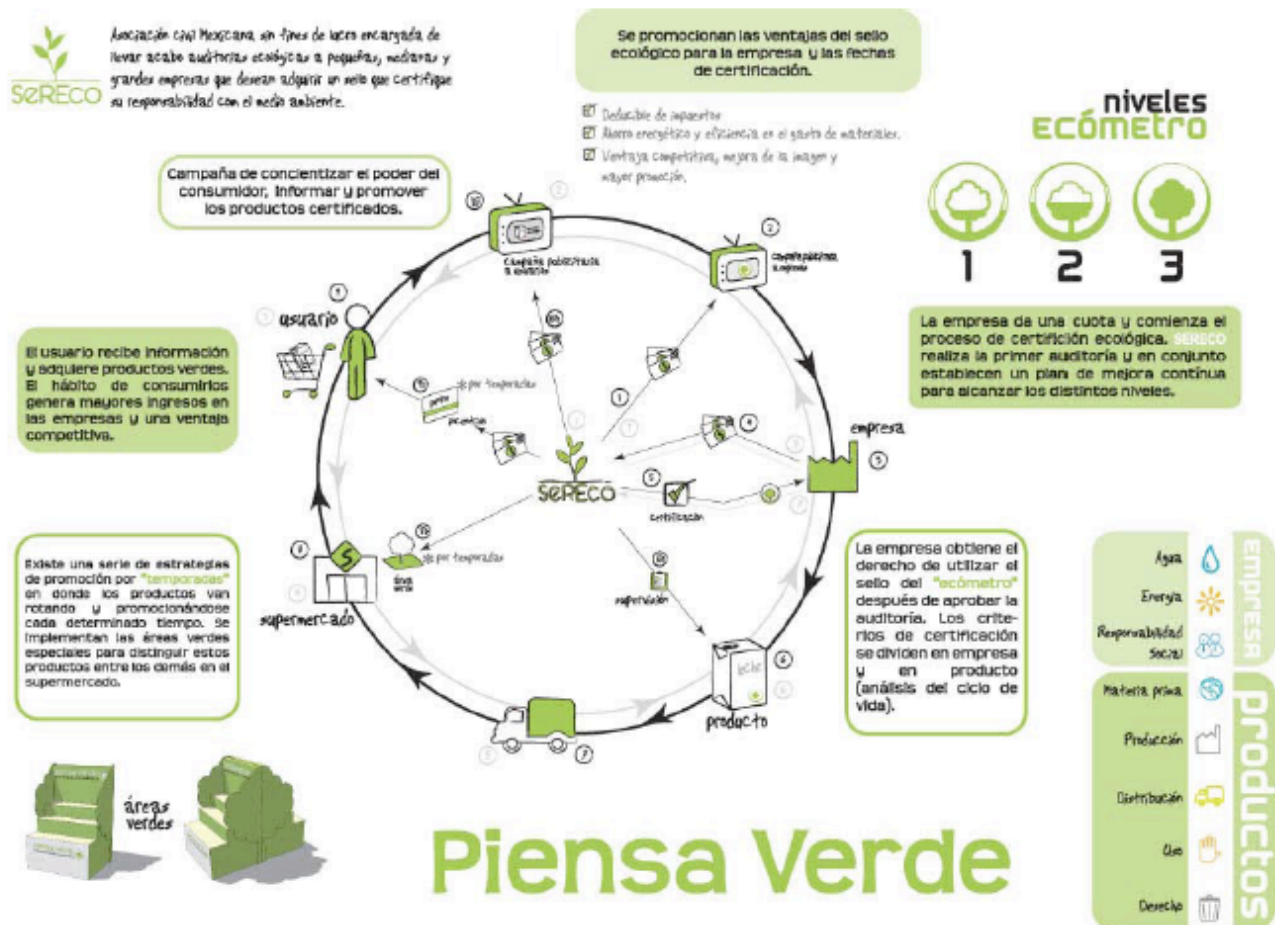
SeRECO

Asociación civil Mexicana sin fines de lucro encargada de llevar acabo auditorías ecológicas a pequeñas, medianas y grandes empresas que desean adquirir un sello que certifique su responsabilidad con el medio ambiente.

Se promocionan las ventajas del sello ecológico para la empresa y las fechas de certificación.

☑ Deducible de impuestos
☑ Ahorro energético y eficiencia en el gasto de materiales.
☑ Ventaja competitiva, mejora de la imagen y mayor promoción.

niveles
ECÓMETRO

1 2 3

La empresa da una cuota y comienza el proceso de certifición ecológica. SERECO realiza la primer auditoría y en conjunto establecen un plan de mejora continua para alcanzar los distintos niveles.

Campaña de concientizar el poder del consumidor, informar y promover los productos certificados.

10 Campaña publicitaria a usuarios

2 Campaña publicitaria a empresas

1 usuario

El usuario recibe información y adquiere productos verdes. El hábito de consumirlos genera mayores ingresos en las empresas y una ventaja competitiva.

11 $ por temporadas

premios

12

1

4

empresa 3

SeRECO

5 certificación

13 $ por temporadas

área verde

9 supermercado

14 supervisión

Existe una serie de estrategias de promoción por "temporadas" en donde los productos van rotando y promocionándose cada determinado tiempo. Se implementan las áreas verdes especiales para distinguir estos productos entre los demás en el supermercado.

La empresa obtiene el derecho de utilizar el sello del "ecómetro" después de aprobar la auditoría. Los criterios de certificación se dividen en empresa y en producto (análisis del ciclo de vida).

6 producto

7

áreas verdes

Piensa Verde

Agua
Energía
Responsabilidad Social
empresa

Materia prima
Producción
Distribución
Uso
Desecho
productos